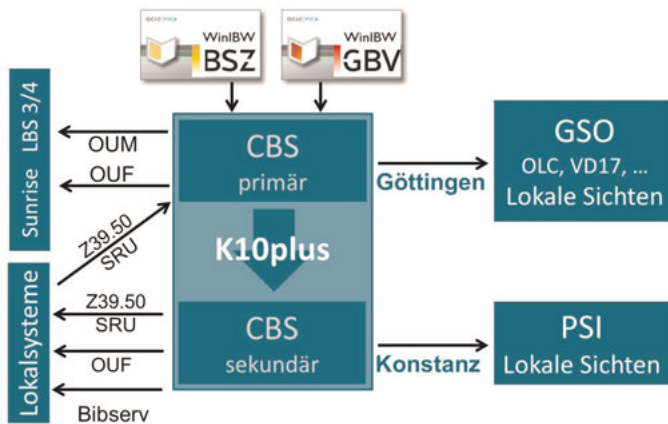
OCLC WinIBW BSZ

OCLC WinIBW GBV

Sunrise LBS 3/4

OUM

OUF

CBS primär

Göttingen

GSO OLC, VD17, ... Lokale Sichten

Z39.50 SRU

K10plus

Lokalsysteme

Z39.50 SRU

OUF

Bibserv

CBS sekundär

Konstanz

PSI Lokale Sichten